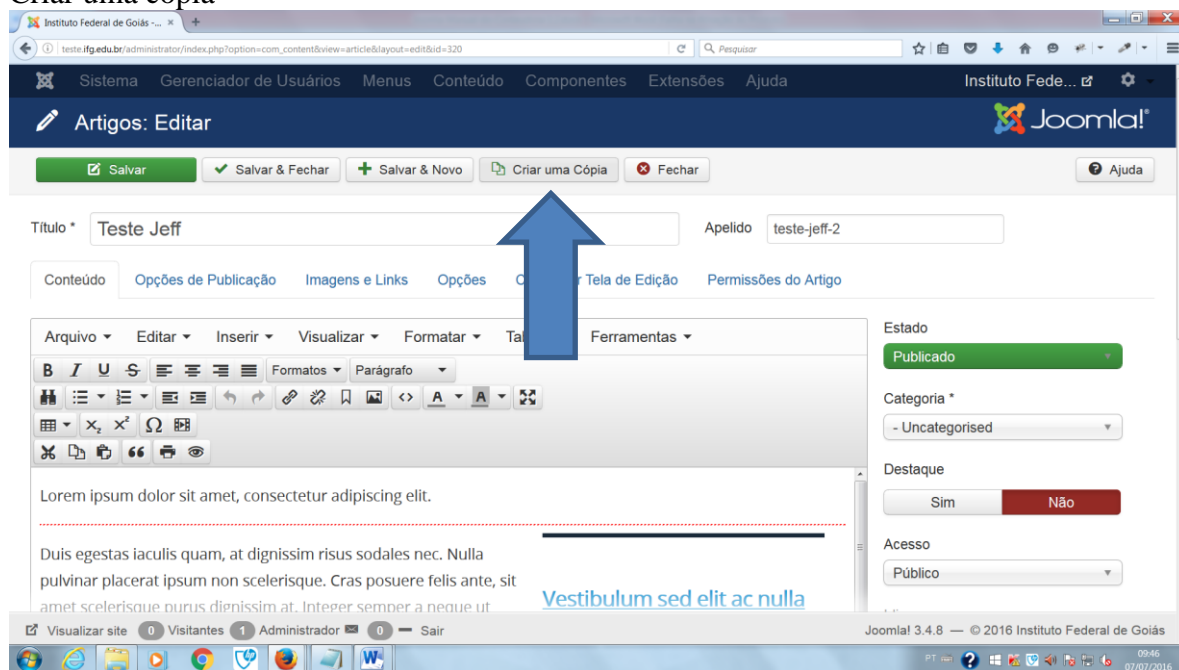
Criar uma cópia

Instituto Federal de Goiás -... ×

teste.ifg.edu.br/administrator/index.php?option=com_content&view=article&layout=edit&id=320

Pesquisar

Sistema Gerenciador de Usuários Menus Conteúdo Componentes Extensões Ajuda

Instituto Fede...

Artigos: Editar

Joomla!

Salvar

Salvar & Fechar

Salvar & Novo

Criar uma Cópia

Fechar

Ajuda

Título * Teste Jeff

Apelido teste-jeff-2

Conteúdo Opções de Publicação Imagens e Links Opções C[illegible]r Tela de Edição Permissões do Artigo

Arquivo Editar Inserir Visualizar Formatar Ta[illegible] Ferramentas

Formatos Parágrafo

Lorem ipsum dolor sit amet, consectetur adipiscing elit.

Duis egestas iaculis quam, at dignissim risus sodales nec. Nulla pulvinar placerat ipsum non scelerisque. Cras posuere felis ante, sit amet scelerisque purus dignissim at. Integer semper a neque ut

Vestibulum sed elit ac nulla

Estado

Publicado

Categoria *

- Uncategorised

Destaque

Sim

Não

Acesso

Público

Visualizar site 0 Visitantes 1 Administrador 0 Sair

Joomla! 3.4.8 — © 2016 Instituto Federal de Goiás

PT 09:46 07/07/2016